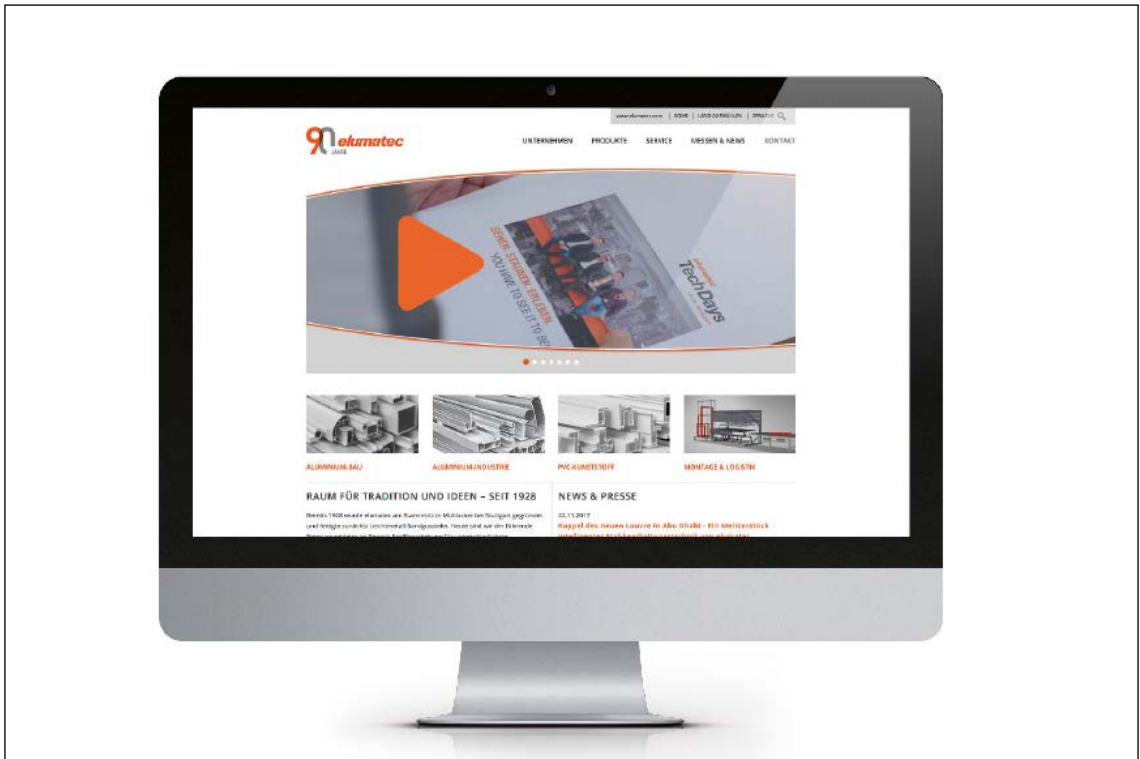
www.elumatec.com | HOME | LOGO DOWNLOAD | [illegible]

90 JAHRE elumatec

UNTERNEHMEN PRODUKTE SERVICE MESSEN & NEWS KONTAKT

SEHEN. STAUNEN. ERLEBEN.
YOU HAVE TO SEE IT TO BE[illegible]

TechDays

ALUMINIUM-BAU

ALUMINIUM-INDUSTRIE

PVC-KUNSTSTOFF

MONTAGE & LOGISTIK

RAUM FÜR TRADITION UND IDEEN – SEIT 1928

Bereits 1928 wurde elumatec am Stammsitz in Mühlacker bei Stuttgart gegründet und fertigte zunächst Leichtmetall-Sondergussteile. Heute sind wir der führende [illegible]

NEWS & PRESSE

22.11.2017

Kuppel des neuen Louvre in Abu Dhabi – Ein Meisterstück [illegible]